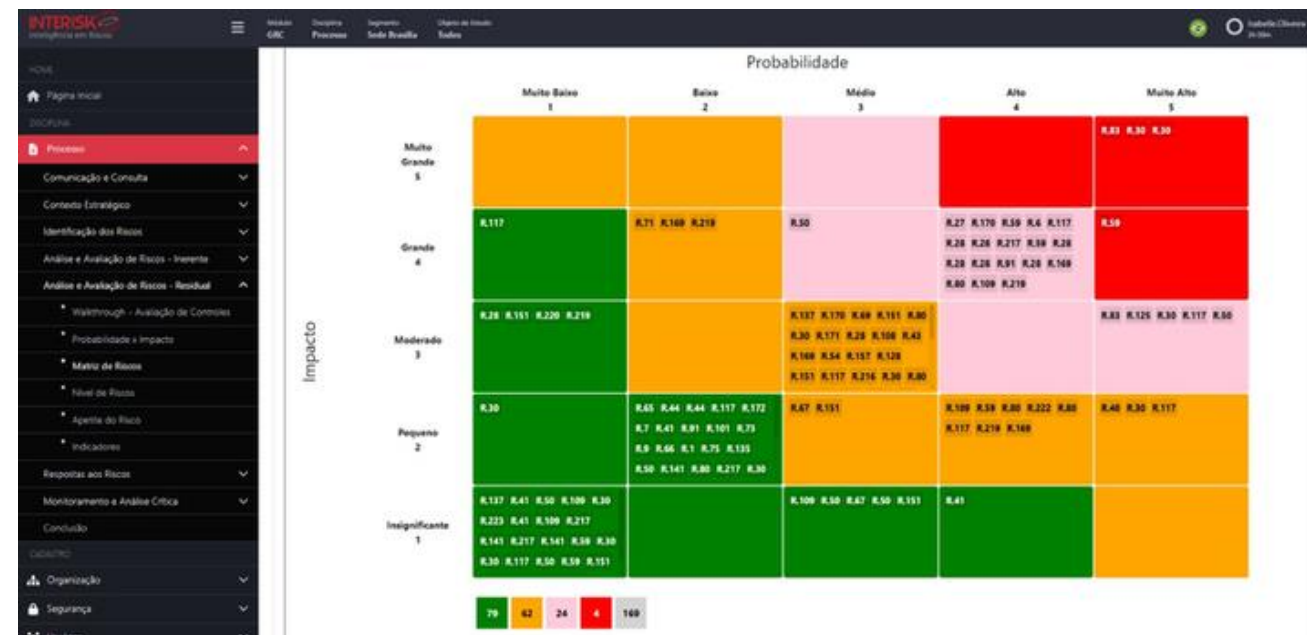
INTERISK
Inteligência em Riscos

Módulo GRC | Disciplina Processo | Segmento Sede Brasília | Objeto de Estudo Todos

Isabelle Oliveira

HOME
Página Inicial
DISCIPLINA
Processo
Comunicação e Consulta
Contexto Estratégico
Identificação dos Riscos
Análise e Avaliação de Riscos - Inerente
Análise e Avaliação de Riscos - Residual
Walkthrough - Avaliação de Controles
Probabilidade x Impacto
Matriz de Riscos
Nível de Riscos
Apetite do Risco
Indicadores
Respostas aos Riscos
Monitoramento e Análise Crítica
Conclusão
CADASTRO
Organização
Segurança

Probabilidade

Impacto

| | Muito Baixo 1 | Baixo 2 | Médio 3 | Alto 4 | Muito Alto 5 |
|---|---|---|---|---|---|
| Muito Grande 5 | | | | | R.83 R.30 R.30 |
| Grande 4 | R.117 | R.71 R.169 R.219 | R.50 | R.27 R.170 R.59 R.6 R.117 R.28 R.26 R.217 R.59 R.28 R.28 R.26 R.91 R.28 R.169 R.80 R.109 R.219 | R.59 |
| Moderado 3 | R.28 R.151 R.220 R.219 | | R.137 R.170 R.69 R.151 R.80 R.30 R.171 R.28 R.108 R.43 R.169 R.54 R.157 R.128 R.151 R.117 R.216 R.30 R.80 | | R.83 R.125 R.30 R.117 R.50 |
| Pequeno 2 | R.30 | R.65 R.44 R.44 R.117 R.172 R.7 R.41 R.91 R.101 R.73 R.9 R.66 R.1 R.75 R.135 R.50 R.141 R.80 R.217 R.30 | R.67 R.151 | R.109 R.59 R.80 R.222 R.80 R.117 R.219 R.169 | R.48 R.30 R.117 |
| Insignificante 1 | R.137 R.41 R.50 R.109 R.30 R.223 R.41 R.109 R.217 R.141 R.217 R.141 R.59 R.30 R.30 R.117 R.50 R.59 R.151 | | R.109 R.50 R.67 R.50 R.151 | R.41 | |

79 62 24 4 169